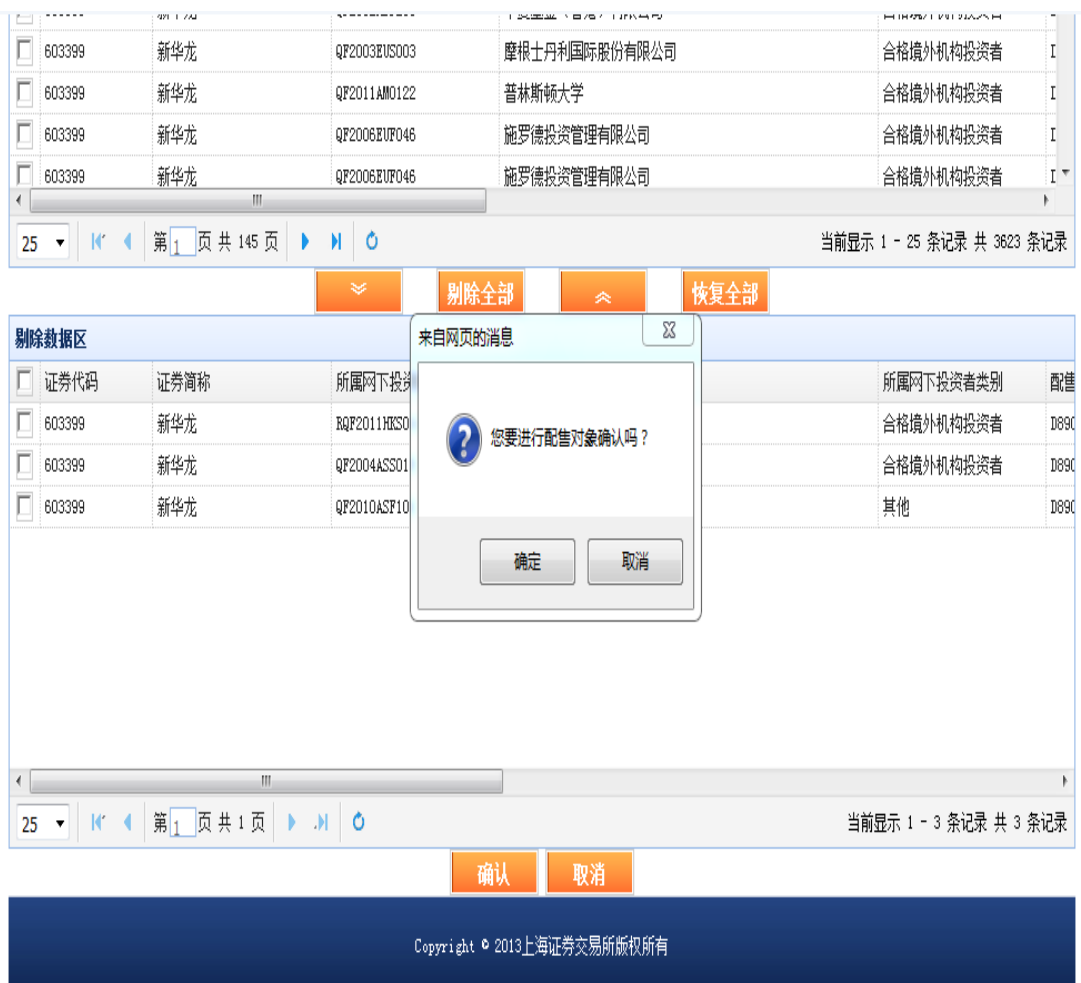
| | 603399 | 新华龙 | QF2003EUS003 | 摩根士丹利国际股份有限公司 | 合格境外机构投资者 | D |
|---|---|---|---|---|---|---|
| | 603399 | 新华龙 | QF2011AMO122 | 普林斯顿大学 | 合格境外机构投资者 | D |
| | 603399 | 新华龙 | QF2006EUF046 | 施罗德投资管理有限公司 | 合格境外机构投资者 | D |
| | 603399 | 新华龙 | QF2006EUF046 | 施罗德投资管理有限公司 | 合格境外机构投资者 | D |

25 第 1 页 共 145 页 当前显示 1 - 25 条记录 共 3623 条记录

剔除全部 恢复全部

剔除数据区

| | 证券代码 | 证券简称 | 所属网下投资 | 所属网下投资者类别 | 配售 |
|---|---|---|---|---|---|
| | 603399 | 新华龙 | RQF2011HKS0 | 合格境外机构投资者 | D890 |
| | 603399 | 新华龙 | QF2004ASS01 | 合格境外机构投资者 | D890 |
| | 603399 | 新华龙 | QF2010ASF10 | 其他 | D890 |

来自网页的消息

您要进行配售对象确认吗？

确定 取消

25 第 1 页 共 1 页 当前显示 1 - 3 条记录 共 3 条记录

确认 取消

Copyright © 2013上海证券交易所版权所有